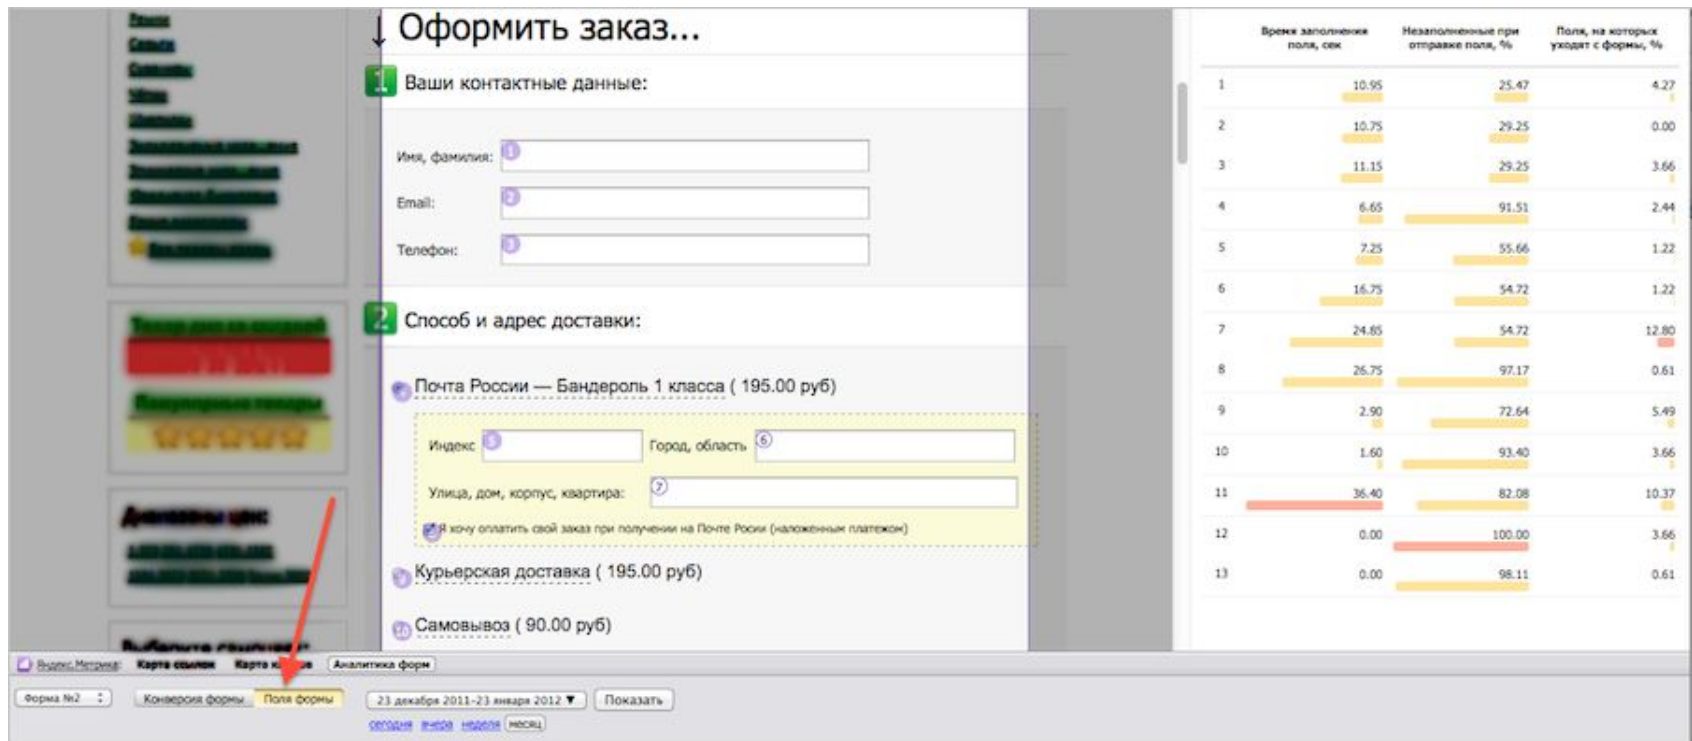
Оформить заказ...

1 Ваши контактные данные:

Имя, фамилия: 1

Email: 2

Телефон: 3

2 Способ и адрес доставки:

Почта России — Бандероль 1 класса ( 195.00 руб)

Индекс 5 Город, область 6

Улица, дом, корпус, квартира: 7

Я хочу оплатить свой заказ при получении на Почте Росии (наложенным платежом)

Курьерская доставка ( 195.00 руб)

10 Самовывоз ( 90.00 руб)

| | Время заполнения поля, сек | Незаполненные при отправке поля, % | Поля, на которых уходят с формы, % |
|---|---|---|---|
| 1 | 10.95 | 25.47 | 4.27 |
| 2 | 10.75 | 29.25 | 0.00 |
| 3 | 11.15 | 29.25 | 3.66 |
| 4 | 6.65 | 91.51 | 2.44 |
| 5 | 7.25 | 55.66 | 1.22 |
| 6 | 16.75 | 54.72 | 1.22 |
| 7 | 24.85 | 54.72 | 12.80 |
| 8 | 26.75 | 97.17 | 0.61 |
| 9 | 2.90 | 72.64 | 5.49 |
| 10 | 1.60 | 93.40 | 3.66 |
| 11 | 36.40 | 82.08 | 10.37 |
| 12 | 0.00 | 100.00 | 3.66 |
| 13 | 0.00 | 98.11 | 0.61 |

Яндекс.Метрика: Карта ссылок Карта к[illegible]е Аналитика форм

Форма №2 Конверсия формы Поля формы 23 декабря 2011-23 января 2012 Показать

сегодня вчера неделя месяц